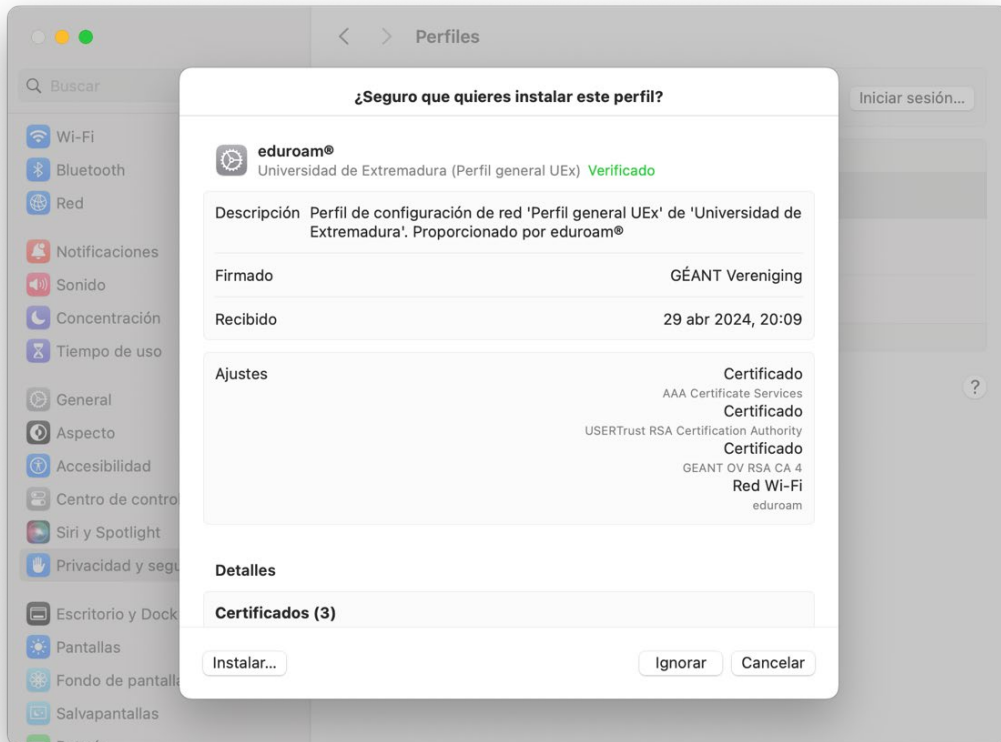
Perfiles

Buscar

Wi-Fi
Bluetooth
Red
Notificaciones
Sonido
Concentración
Tiempo de uso
General
Aspecto
Accesibilidad
Centro de contro
Siri y Spotlight
Privacidad y segu
Escritorio y Dock
Pantallas
Fondo de pantalla
Salvapantallas

Iniciar sesión...

?

¿Seguro que quieres instalar este perfil?

eduroam®
Universidad de Extremadura (Perfil general UEx) Verificado

Descripción Perfil de configuración de red 'Perfil general UEx' de 'Universidad de Extremadura'. Proporcionado por eduroam®

Firmado GÉANT Vereniging

Recibido 29 abr 2024, 20:09

Ajustes
Certificado
AAA Certificate Services
Certificado
USERTrust RSA Certification Authority
Certificado
GEANT OV RSA CA 4
Red Wi-Fi
eduroam

Detalles

Certificados (3)

Instalar...

Ignorar Cancelar